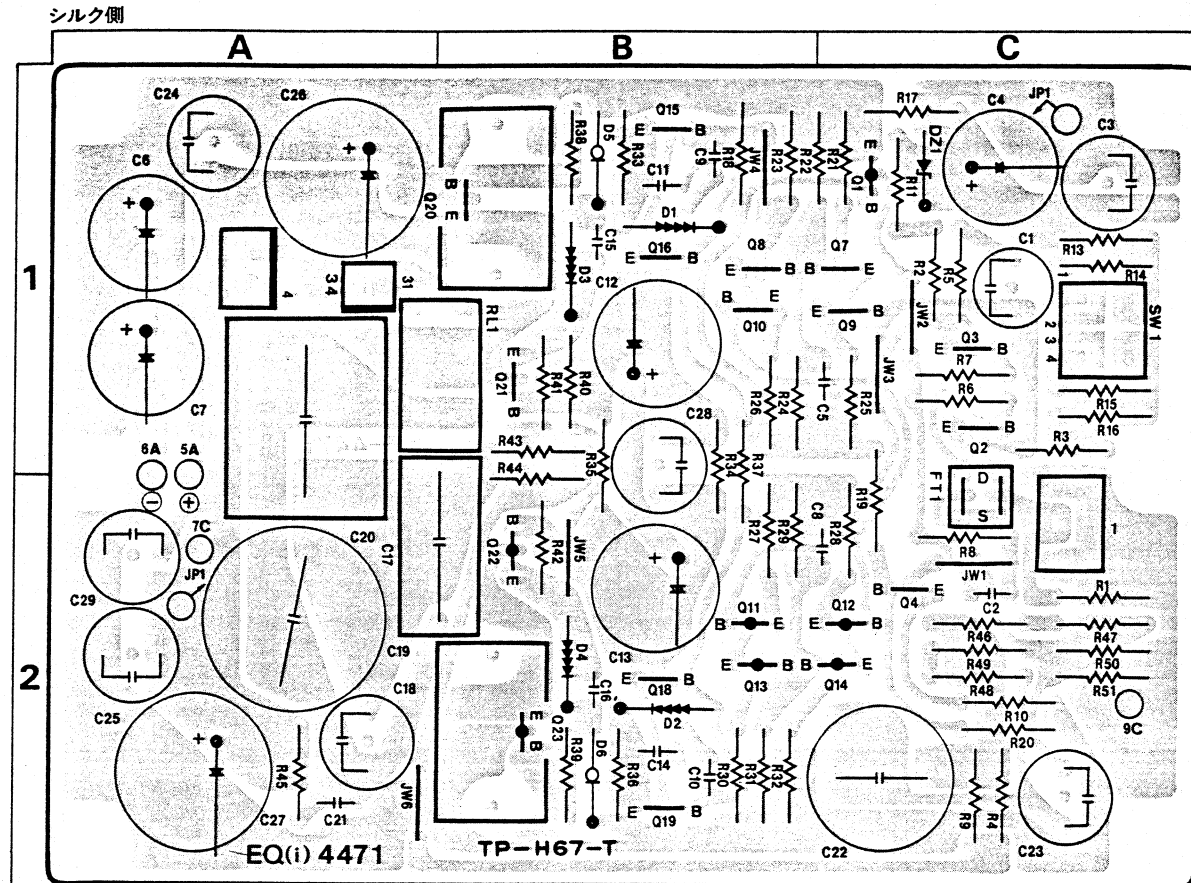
シルク側

A B C

1

2

C24 C26 C6 C7 C4 JP1 C3 C1 SW1 1 2 3 4

Q20 B E 3 4 31 RL1

R38 D5 R33 Q15 E B C11 C9 R18 JW4 R23 R22 R21 Q1 E B R17 DZ1 R11

D1 C15 D3 Q16 E B Q8 E B Q7 B E R13 R14 R2 R5 JW2

C12 B E Q10 E B Q9 Q3 E B R7 R6 JW3

E Q21 B R41 R40 R26 R24 C5 R25 R15 R16 E B Q2 R3

6A 5A ⊖ ⊕ R43 R44 R35 C28 R34 R37 R19 FT1 D S 1

7C C20 C17 B Q22 E R42 JW5 R27 R29 C8 R28 R8 JW1

JP1 C29 C19 C13 B Q4 E C2 R1 R46 R47

Q11 B E Q12 E B R49 R50

D4 E B B E Q13 Q14 R48 R51 9C

C25 C18 C16 Q18 E B D2 R10 R20

Q23 E B R39 D6 R36 C14 C10 R30 R31 R32

R45 JW6 C21 Q19 E B R9 R4

C27 EQ(i) 4471 TP-H67-T C22 C23